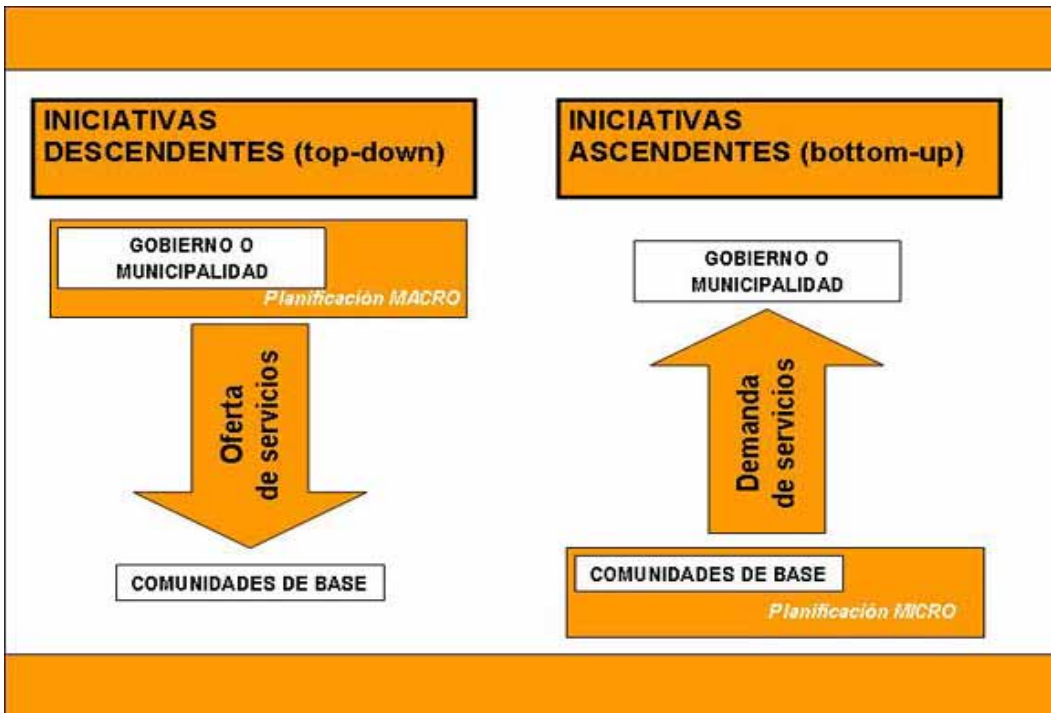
INICIATIVAS DESCENDENTES (top-down)

GOBIERNO O MUNICIPALIDAD

Planificación MACRO

Oferta de servicios

COMUNIDADES DE BASE

INICIATIVAS ASCENDENTES (bottom-up)

GOBIERNO O MUNICIPALIDAD

Demanda de servicios

COMUNIDADES DE BASE

Planificación MICRO